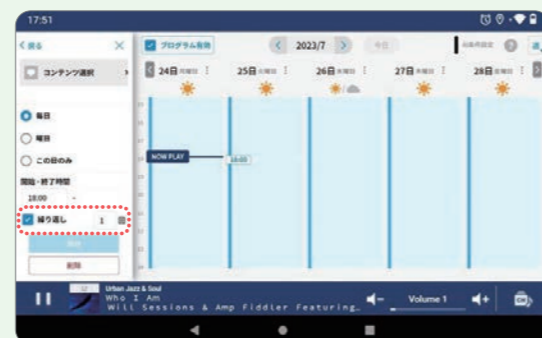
17:51

< 戻る ×

コンテンツ選択 >

毎日

曜日

この日のみ

開始・終了時間

18:00 ~

繰り返し 1

削除

プログラム削除

< 2023/7 >

今日

24日 月曜日

25日 火曜日

26日 水曜日

27日 木曜日

28日 金曜日

NOW PLAY

18:00

Urban Jazz & Soul

Who I Am

Will Sessions & Amp Fiddler Featuring…

Volume 1